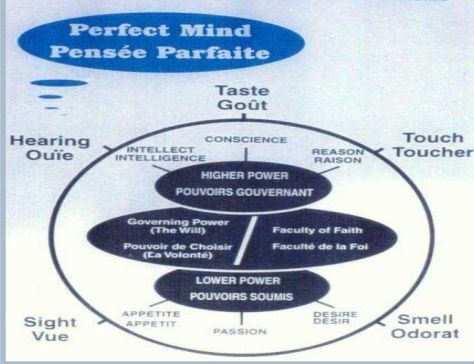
Perfect Mind
Pensée Parfaite

Taste
Goût

Hearing
Ouïe

Touch
Toucher

INTELLECT
INTELLIGENCE

CONSCIENCE

REASON
RAISON

HIGHER POWER
POUVOIRS GOUVERNANT

Governing Power
(The Will)

Pouvoir de Choisir
(La Volonté)

Faculty of Faith

Faculté de la Foi

LOWER POWER
POUVOIRS SOUMIS

APPETITE
APPETIT

PASSION

DESIRE
DESIR

Sight
Vue

Smell
Odorat